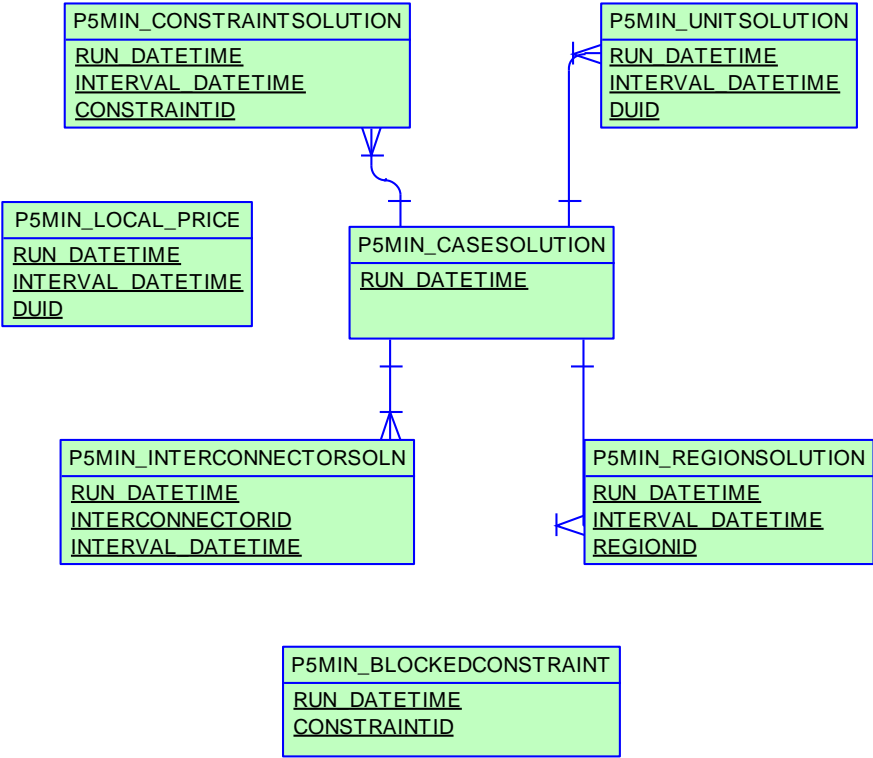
P5MIN_CONSTRAINTSOLUTION
RUN_DATETIME
INTERVAL_DATETIME
CONSTRAINTID

P5MIN_UNITSOLUTION
RUN_DATETIME
INTERVAL_DATETIME
DUID

P5MIN_LOCAL_PRICE
RUN_DATETIME
INTERVAL_DATETIME
DUID

P5MIN_CASESOLUTION
RUN_DATETIME

P5MIN_INTERCONNECTORSOLN
RUN_DATETIME
INTERCONNECTORID
INTERVAL_DATETIME

P5MIN_REGIONSOLUTION
RUN_DATETIME
INTERVAL_DATETIME
REGIONID

P5MIN_BLOCKEDCONSTRAINT
RUN_DATETIME
CONSTRAINTID